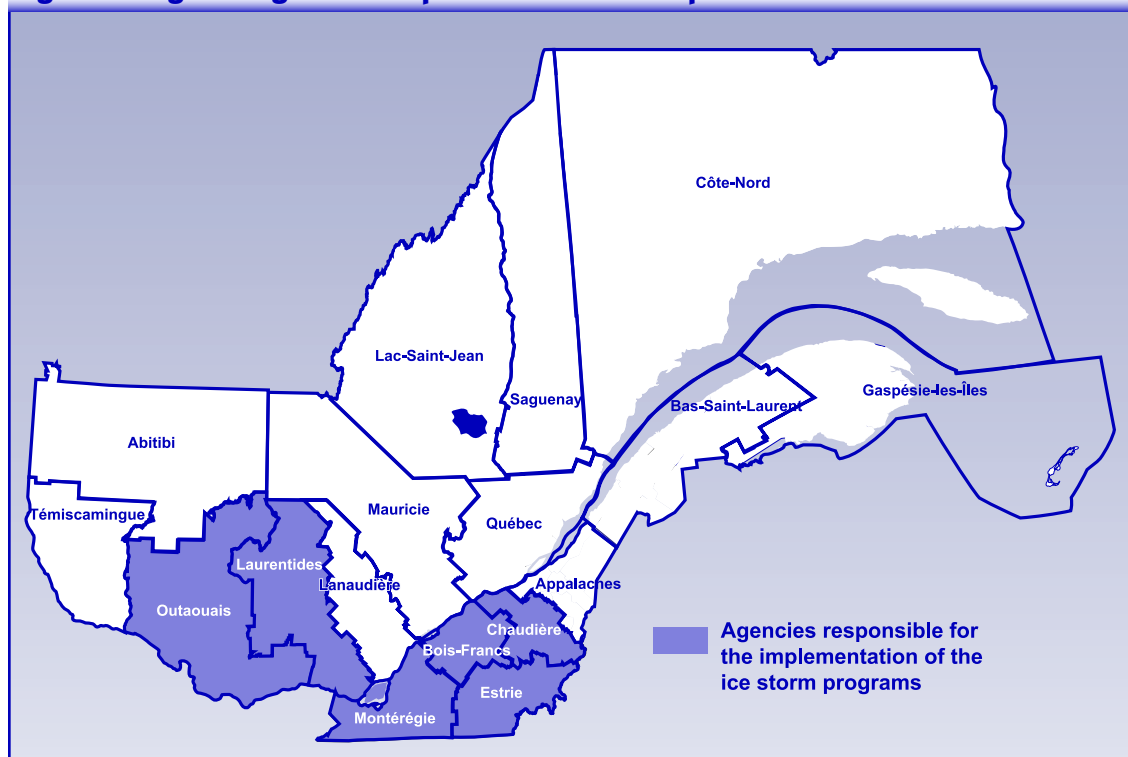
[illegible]

Côte-Nord

Lac-Saint-Jean

Saguenay

Gaspésie-les-Îles

Bas-Saint-Laurent

Abitibi

Témiscamingue

Mauricie

Québec

Laurentides

Lanaudière

Outaouais

Appalaches

Chaudière

Bois-Francs

Estrie

Montérégie

Agencies responsible for the implementation of the ice storm programs